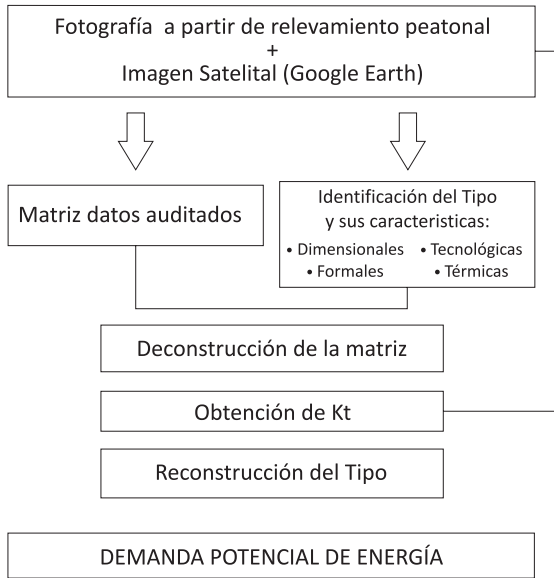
Fotografía a partir de relevamiento peatonal
+
Imagen Satelital (Google Earth)

Matriz datos auditados

Identificación del Tipo y sus caracteristicas:
• Dimensionales • Tecnológicas
• Formales • Térmicas

Deconstrucción de la matriz

Obtención de Kt

Reconstrucción del Tipo

DEMANDA POTENCIAL DE ENERGÍA